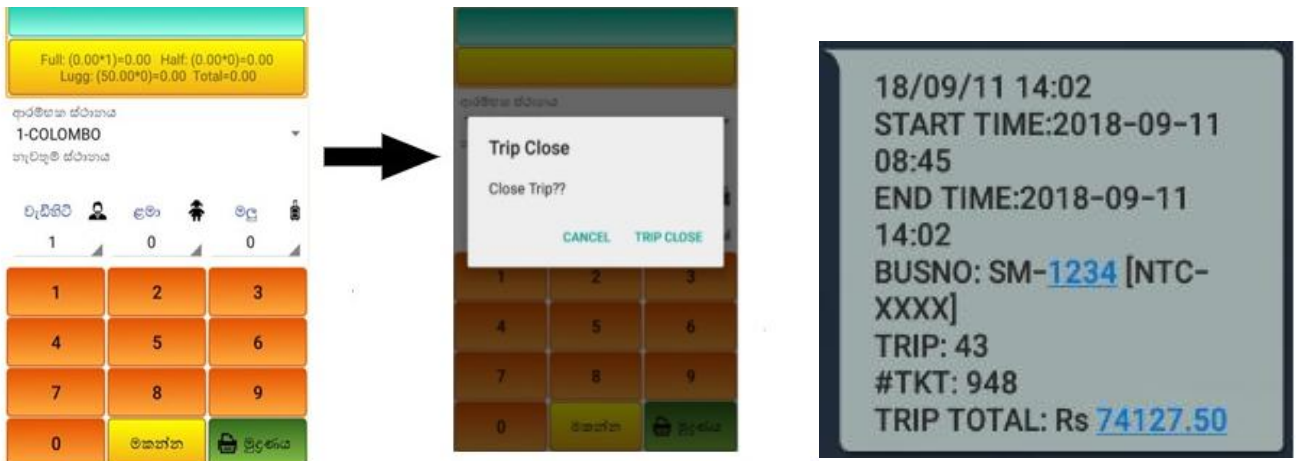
Full: (0.00*1)=0.00 Half: (0.00*0)=0.00
Lugg: (50.00*0)=0.00 Total=0.00

ආරම්භක ස්ථානය
1-COLOMBO
නැවතුම් ස්ථානය

වැඩිහිටි ළමා මලු
1 0 0

1 2 3
4 5 6
7 8 9
0 මකන්න මුද්‍රණය

ආරම්භක ස්ථානය

Trip Close
Close Trip??
CANCEL TRIP CLOSE

1 2 3
4 5 6
7 8 9
0 මකන්න මුද්‍රණය

18/09/11 14:02
START TIME:2018-09-11 08:45
END TIME:2018-09-11 14:02
BUSNO: SM-1234 [NTC-XXXX]
TRIP: 43
#TKT: 948
TRIP TOTAL: Rs 74127.50